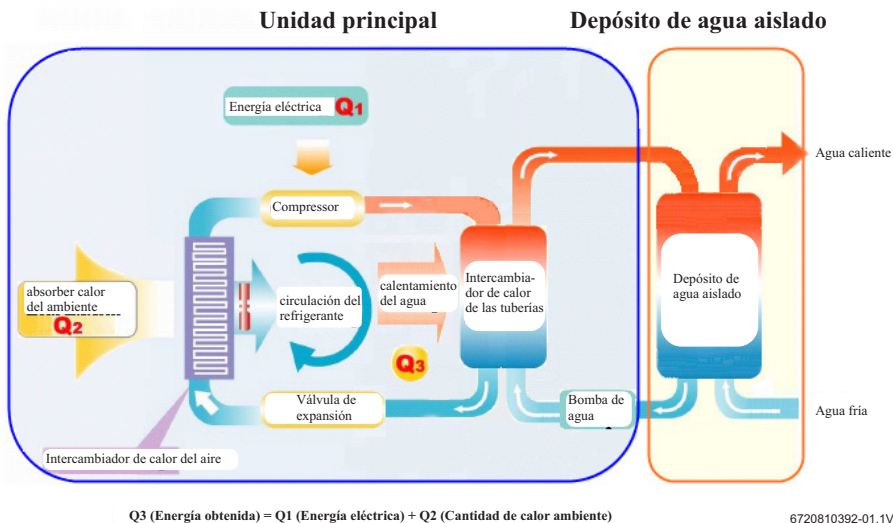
Unidad principal

Depósito de agua aislado

Energía eléctrica Q1

Compressor

absorber calor del ambiente Q2

circulación del refrigerante

calentamiento del agua

Q3

Intercambiador de calor de las tuberías

Depósito de agua aislado

Agua caliente

Válvula de expansión

Bomba de agua

Agua fría

Intercambiador de calor del aire

Q3 (Energía obtenida) = Q1 (Energía eléctrica) + Q2 (Cantidad de calor ambiente)

6720810392-01.1V